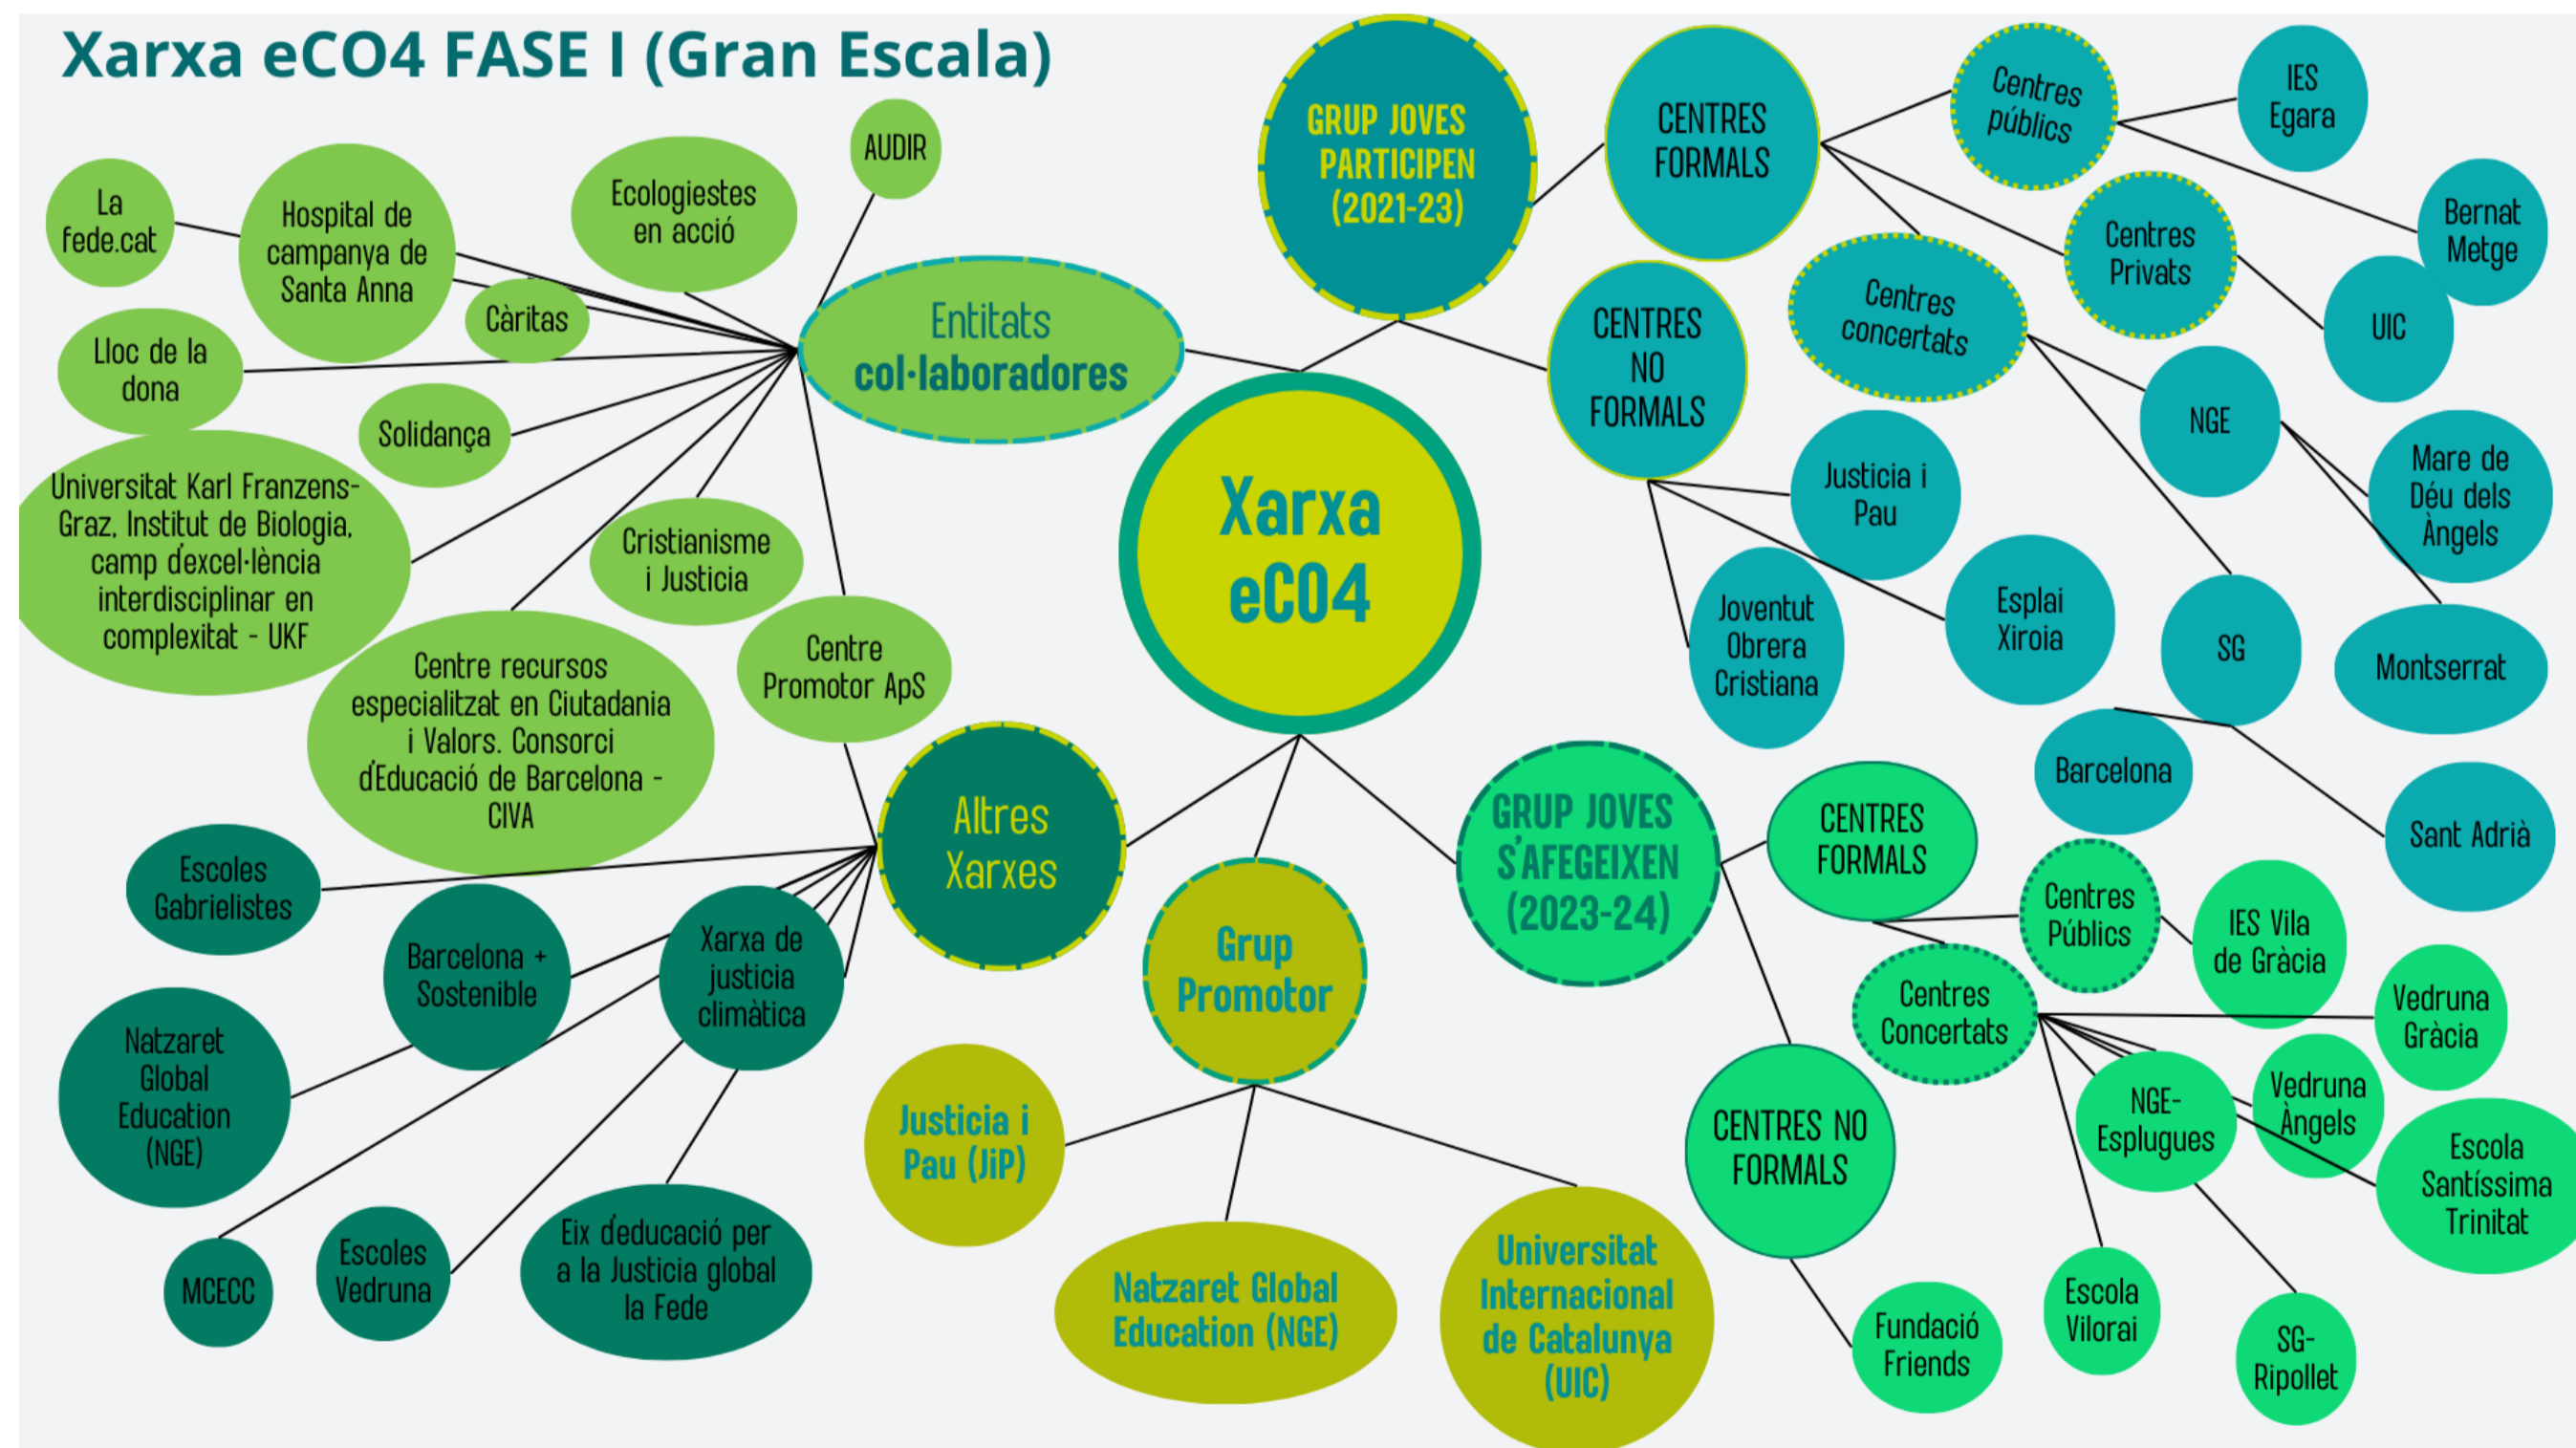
Xarxa eCO4 FASE I (Gran Escala)

Xarxa eCO4

Entitats col·laboradores

La fede.cat

Hospital de campanya de Santa Anna

Ecologiestes en acció

AUDIR

Càritas

Lloc de la dona

Solidança

Universitat Karl Franzens-Graz, Institut de Biologia, camp d'excel·lència interdisciplinar en complexitat - UKF

Cristianisme i Justicia

Centre Promotor ApS

Centre recursos especialitzat en Ciutadania i Valors. Consorci d'Educació de Barcelona - CIVA

Altres Xarxes

Escoles Gabrielistes

Barcelona + Sostenible

Xarxa de justicia climàtica

Natzaret Global Education (NGE)

MCECC

Escoles Vedruna

Eix d'educació per a la Justicia global la Fede

Grup Promotor

Justicia i Pau (JiP)

Natzaret Global Education (NGE)

Universitat Internacional de Catalunya (UIC)

GRUP JOVES PARTICIPEN (2021-23)

CENTRES FORMALS

Centres públics

IES Egara

Centres Privats

Bernat Metge

UIC

Centres concertats

NGE

Mare de Déu dels Àngels

SG

Montserrat

CENTRES NO FORMALS

Justicia i Pau

Joventut Obrera Cristiana

Esplai Xiroia

Barcelona

Sant Adrià

GRUP JOVES S'AFEGEIXEN (2023-24)

CENTRES FORMALS

Centres Públics

IES Vila de Gràcia

Centres Concertats

Vedruna Gràcia

Vedruna Àngels

NGE-Esplugues

Escola Santíssima Trinitat

Escola Vilorai

SG-Ripollet

CENTRES NO FORMALS

Fundació Friends